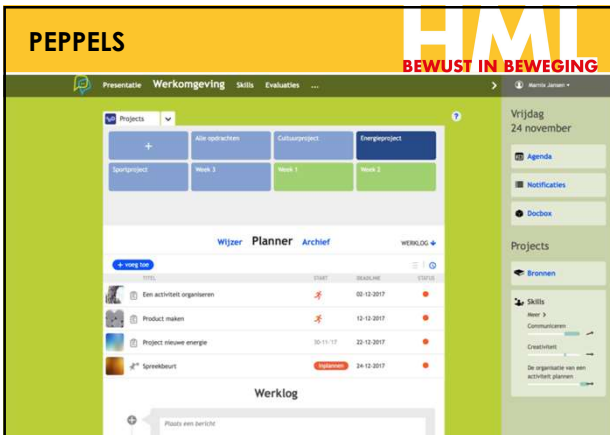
PEPPELS

HML
BEWUST IN BEWEGING

Presentatie Werkomgeving Skills Evaluaties ...

Marnix Jansen

Projects

?

+ | Alle opdrachten | Cultuurproject | Energieproject
Sportproject | Week 3 | Week 1 | Week 2

Wijzer Planner Archief

WERKLOG

+ voeg toe

| TITEL | START | DEADLINE | STATUS |
|---|---|---|---|
| Een activiteit organiseren | | 02-12-2017 | |
| Product maken | | 12-12-2017 | |
| Project nieuwe energie | 30-11-'17 | 22-12-2017 | |
| Spreekbeurt | Inplannen | 24-12-2017 | |

Werklog

Plaats een bericht

Vrijdag
24 november

Agenda

Notificaties

Docbox

Projects

Bronnen

Skills

Meer >

Communiceren

Creativiteit

De organisatie van een activiteit plannen